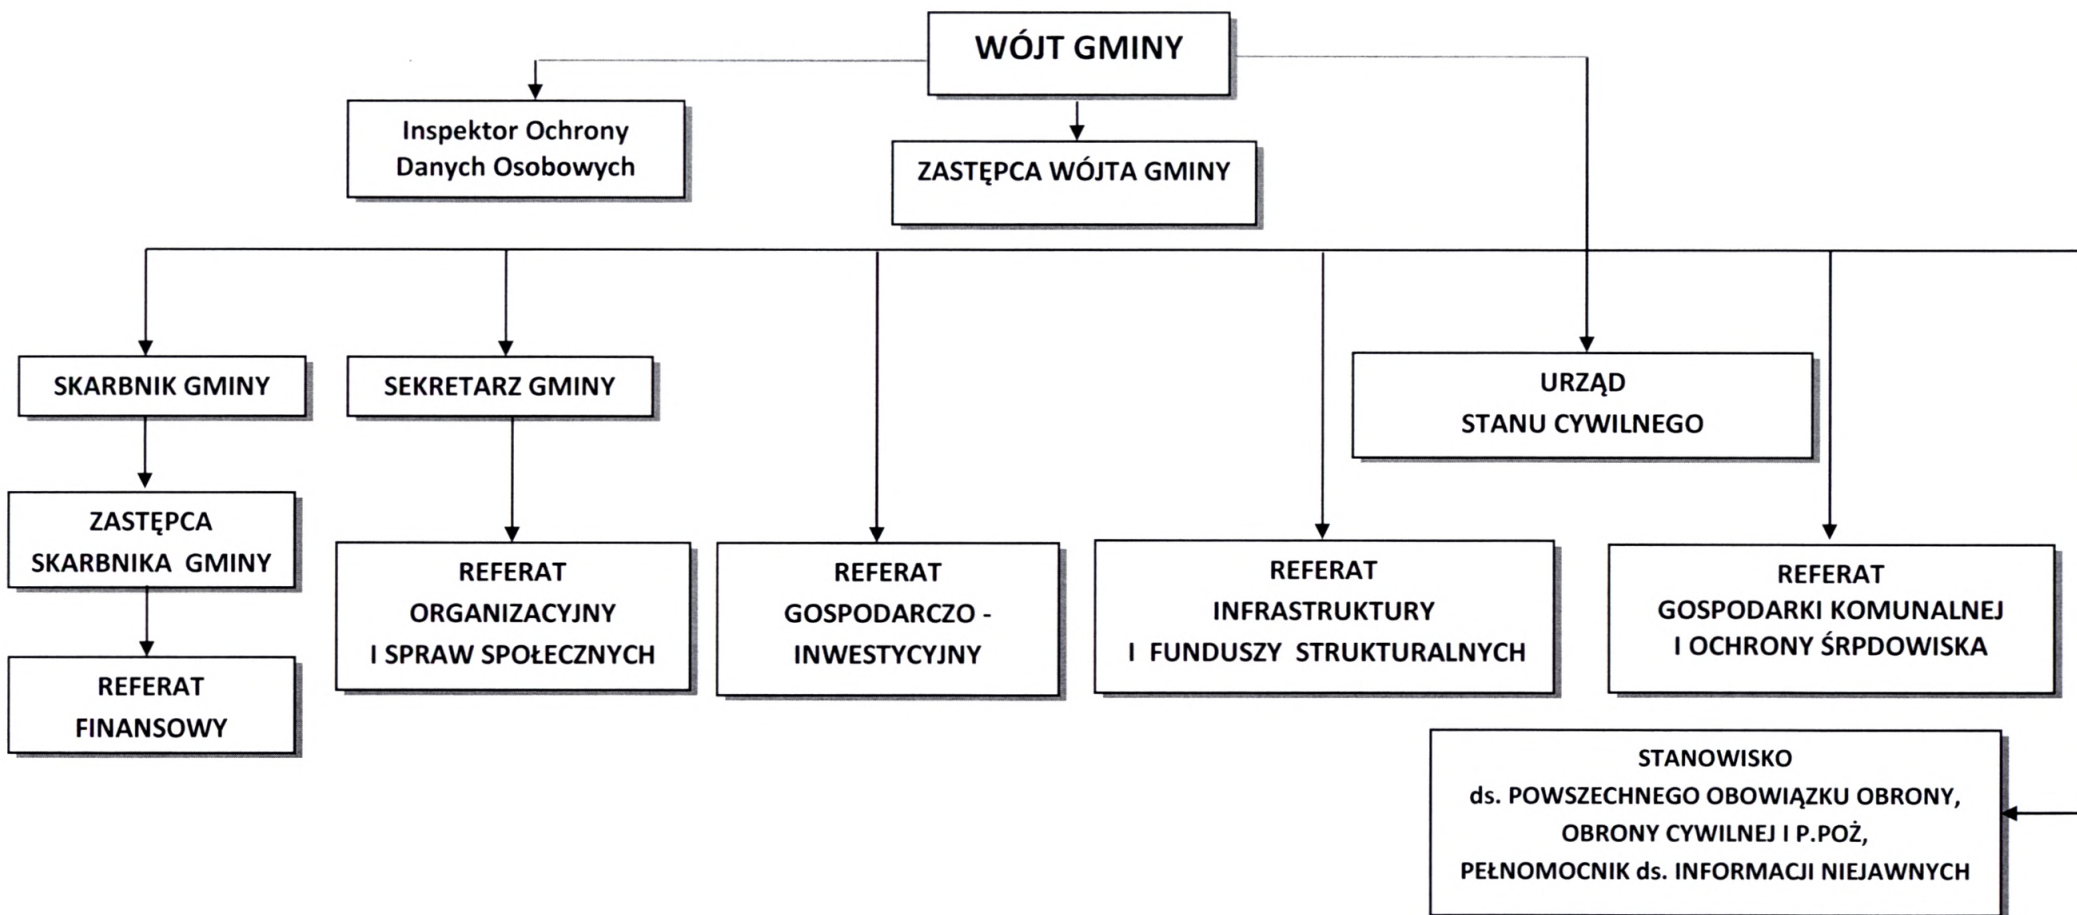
WÓJT GMINY

Inspektor Ochrony Danych Osobowych

ZASTĘPCA WÓJTA GMINY

SKARBNIK GMINY

SEKRETARZ GMINY

URZĄD STANU CYWILNEGO

ZASTĘPCA SKARBNIKA GMINY

REFERAT FINANSOWY

REFERAT ORGANIZACYJNY I SPRAW SPOŁECZNYCH

REFERAT GOSPODARCZO - INWESTYCYJNY

REFERAT INFRASTRUKTURY I FUNDUSZY STRUKTURALNYCH

REFERAT GOSPODARKI KOMUNALNEJ I OCHRONY ŚRPDOWISKA

STANOWISKO ds. POWSZECHNEGO OBOWIĄZKU OBRONY, OBRONY CYWILNEJ I P.POŻ, PEŁNOMOCNIK ds. INFORMACJI NIEJAWNYCH